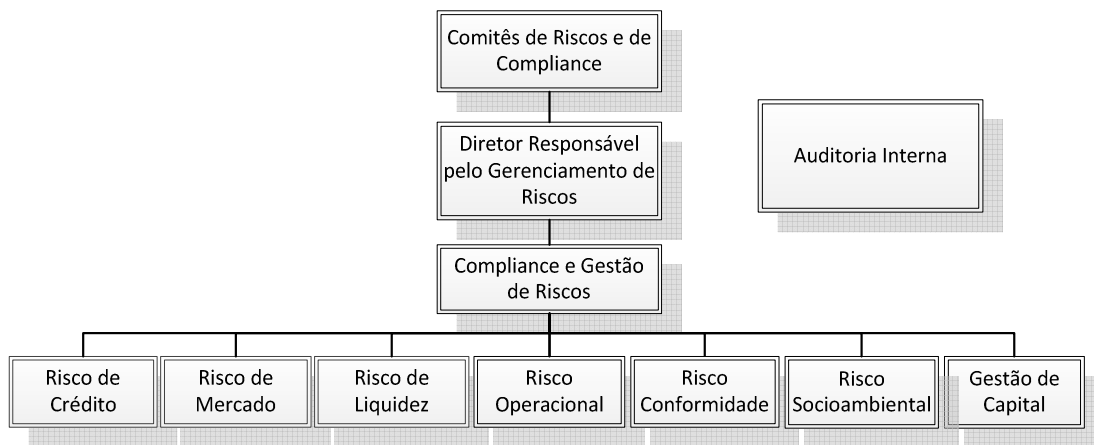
Comitês de Riscos e de Compliance

Diretor Responsável pelo Gerenciamento de Riscos

Auditoria Interna

Compliance e Gestão de Riscos

Risco de Crédito

Risco de Mercado

Risco de Liquidez

Risco Operacional

Risco Conformidade

Risco Socioambiental

Gestão de Capital